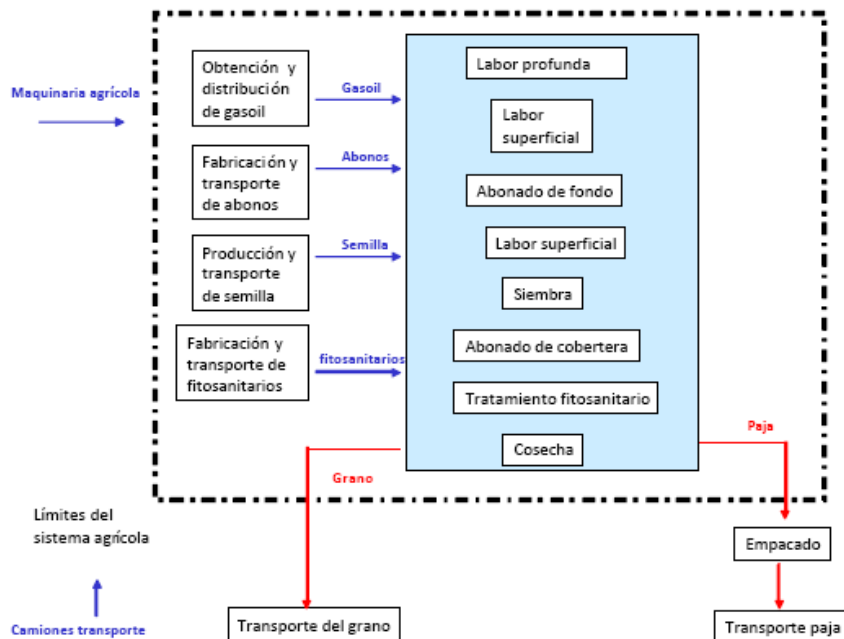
Maquinaria agrícola

Obtención y distribución de gasoil

Gasoil

Fabricación y transporte de abonos

Abonos

Producción y transporte de semilla

Semilla

Fabricación y transporte de fitosanitarios

fitosanitarios

Labor profunda

Labor superficial

Abonado de fondo

Labor superficial

Siembra

Abonado de cobertera

Tratamiento fitosanitario

Cosecha

Paja

Grano

Límites del sistema agrícola

Empacado

Camiones transporte

Transporte del grano

Transporte paja